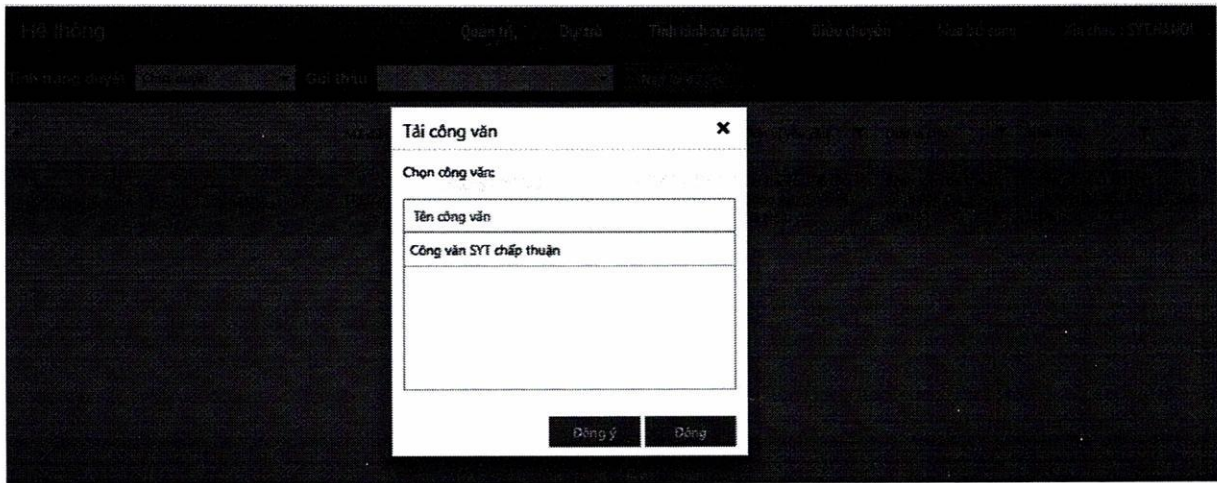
Hệ thống

Quản trị

Dự trù

Tình hình sử dụng

Điều chuyển

Mua bổ sung

Xin chào: SYTHANOI

Tình trạng duyệt

Gói thầu

Tải công văn

×

Chọn công văn:

| Tên công văn |
|---|
| Công văn SYT chấp thuận |

Đồng ý

Đóng